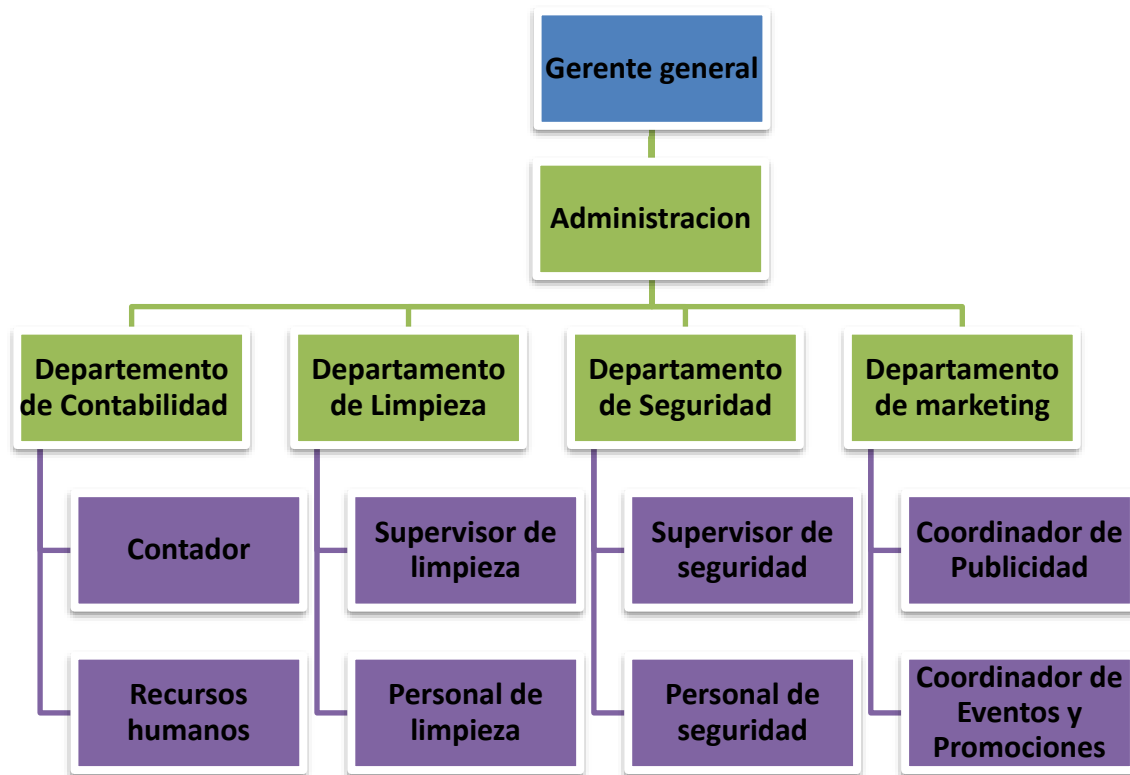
Gerente general

Administracion

Departemento de Contabilidad

Contador

Recursos humanos

Departamento de Limpieza

Supervisor de limpieza

Personal de limpieza

Departamento de Seguridad

Supervisor de seguridad

Personal de seguridad

Departamento de marketing

Coordinador de Publicidad

Coordinador de Eventos y Promociones